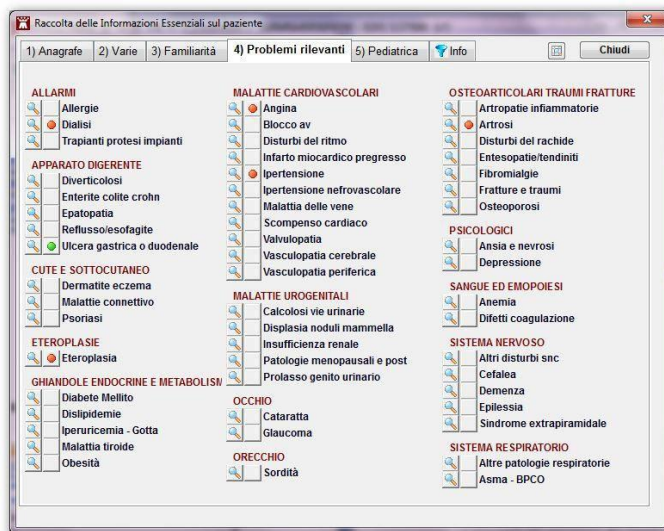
Raccolta delle Informazioni Essenziali sul paziente

1) Anagrafe | 2) Varie | 3) Familiarità | 4) Problemi rilevanti | 5) Pediatrica | Info | Chiudi

ALLARMI
Allergie
Dialisi
Trapianti protesi impianti

APPARATO DIGERENTE
Diverticolosi
Enterite colite crohn
Epatopatia
Reflusso/esofagite
Ulcera gastrica o duodenale

CUTE E SOTTOCUTANEO
Dermatite eczema
Malattie connettivo
Psoriasi

ETEROPLASIE
Eteroplasia

GHIANDOLE ENDOCRINE E METABOLISM
Diabete Mellito
Dislipidemie
Iperuricemia - Gotta
Malattia tiroide
Obesità

MALATTIE CARDIOVASCOLARI
Angina
Blocco av
Disturbi del ritmo
Infarto miocardico pregresso
Ipertensione
Ipertensione nefrovascolare
Malattia delle vene
Scompenso cardiaco
Valvulopatia
Vasculopatia cerebrale
Vasculopatia periferica

MALATTIE UROGENITALI
Calcolosi vie urinarie
Displasia noduli mammella
Insufficienza renale
Patologie menopausali e post
Prolasso genito urinario

OCCHIO
Cataratta
Glaucoma

ORECCHIO
Sordità

OSTEOARTICOLARI TRAUMI FRATTURE
Artropatie infiammatorie
Artrosi
Disturbi del rachide
Entesopatie/tendiniti
Fibromialgie
Fratture e traumi
Osteoporosi

PSICOLOGICI
Ansia e nevrosi
Depressione

SANGUE ED EMOPOIESI
Anemia
Difetti coagulazione

SISTEMA NERVOSO
Altri disturbi snc
Cefalea
Demenza
Epilessia
Sindrome extrapiramidale

SISTEMA RESPIRATORIO
Altre patologie respiratorie
Asma - BPCO